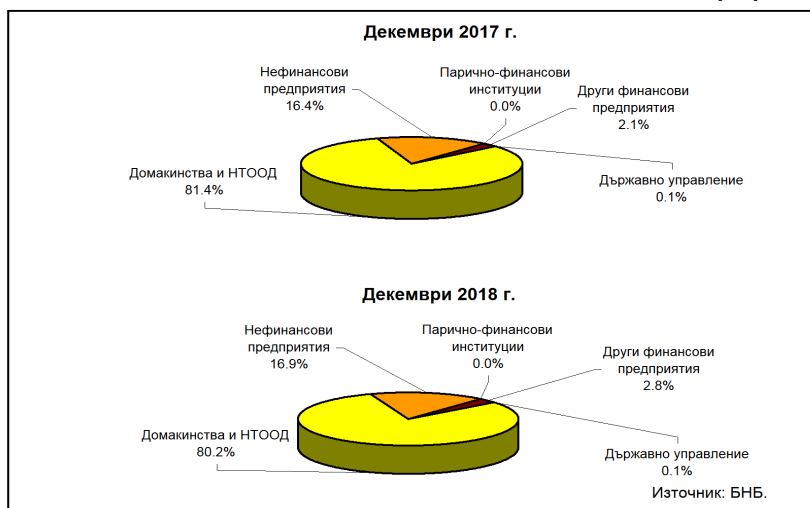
Декември 2017 г.

Нефинансови предприятия 16.4%

Парично-финансови институции 0.0%

Други финансови предприятия 2.1%

Домакинства и НТООД 81.4%

Държавно управление 0.1%

Декември 2018 г.

Нефинансови предприятия 16.9%

Парично-финансови институции 0.0%

Други финансови предприятия 2.8%

Домакинства и НТООД 80.2%

Държавно управление 0.1%

Източник: БНБ.